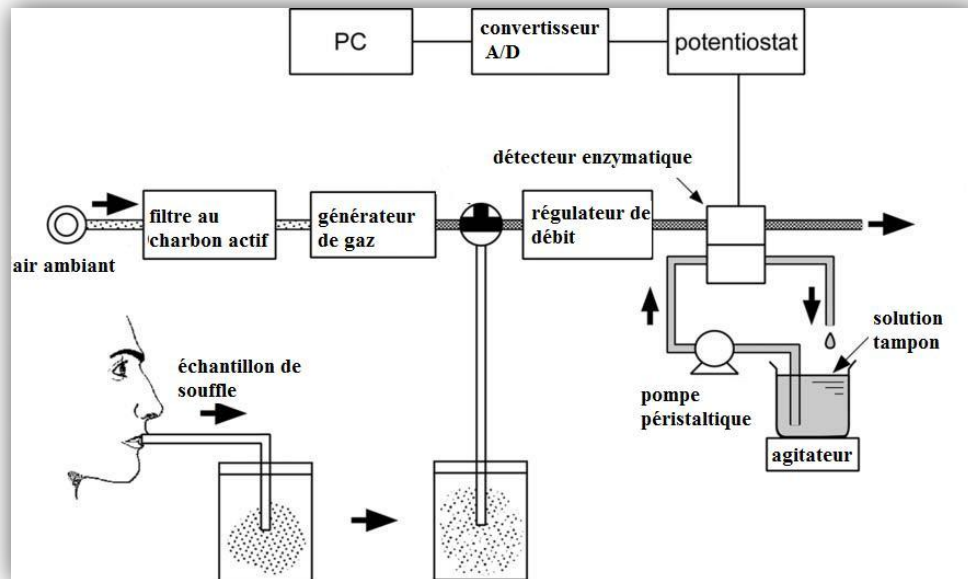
PC

convertisseur A/D

potentiostat

détecteur enzymatique

filtre au charbon actif

générateur de gaz

régulateur de débit

air ambiant

échantillon de souffle

solution tampon

pompe péristaltique

agitateur